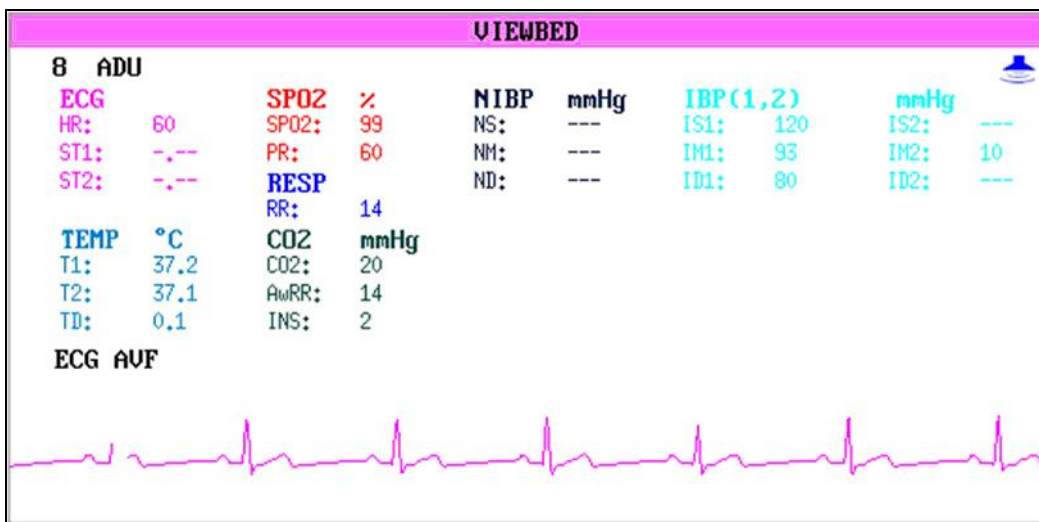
VIEWBED

8 ADU

| ECG | | SPO2 | % | NIBP | mmHg | IBP(1,2) | | mmHg | |
|---|---|---|---|---|---|---|---|---|---|
| HR: | 60 | SPO2: | 99 | NS: | --- | IS1: | 120 | IS2: | --- |
| ST1: | -.-- | PR: | 60 | NM: | --- | IM1: | 93 | IM2: | 10 |
| ST2: | -.-- | RESP | | ND: | --- | ID1: | 80 | ID2: | --- |
| | | RR: | 14 | | | | | | |
| TEMP | °C | CO2 | mmHg | | | | | | |
| T1: | 37.2 | CO2: | 20 | | | | | | |
| T2: | 37.1 | AwRR: | 14 | | | | | | |
| TD: | 0.1 | INS: | 2 | | | | | | |

ECG AVF